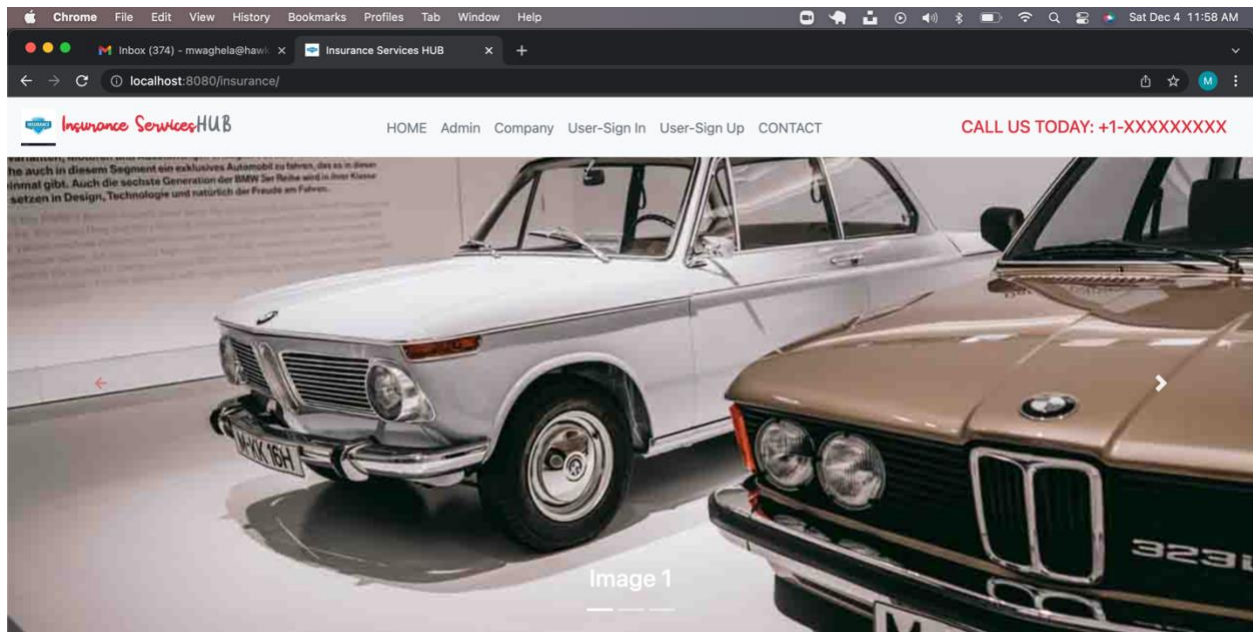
Chrome File Edit View History Bookmarks Profiles Tab Window Help

Sat Dec 4 11:58 AM

Inbox (374) - mwaghela@hawk ×

Insurance Services HUB ×

+

localhost:8080/insurance/

M

Insurance ServicesHUB

HOME Admin Company User-Sign In User-Sign Up CONTACT

CALL US TODAY: +1-XXXXXXXXX

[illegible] he auch in diesem Segment ein exklusives Automobil zu fahren, das es in dieser inmal gibt. Auch die sechste Generation der BMW 3er Reihe wird in ihrer Klasse setzen in Design, Technologie und natürlich der Freude am Fahren.

M-KK 16H

323i

Image 1